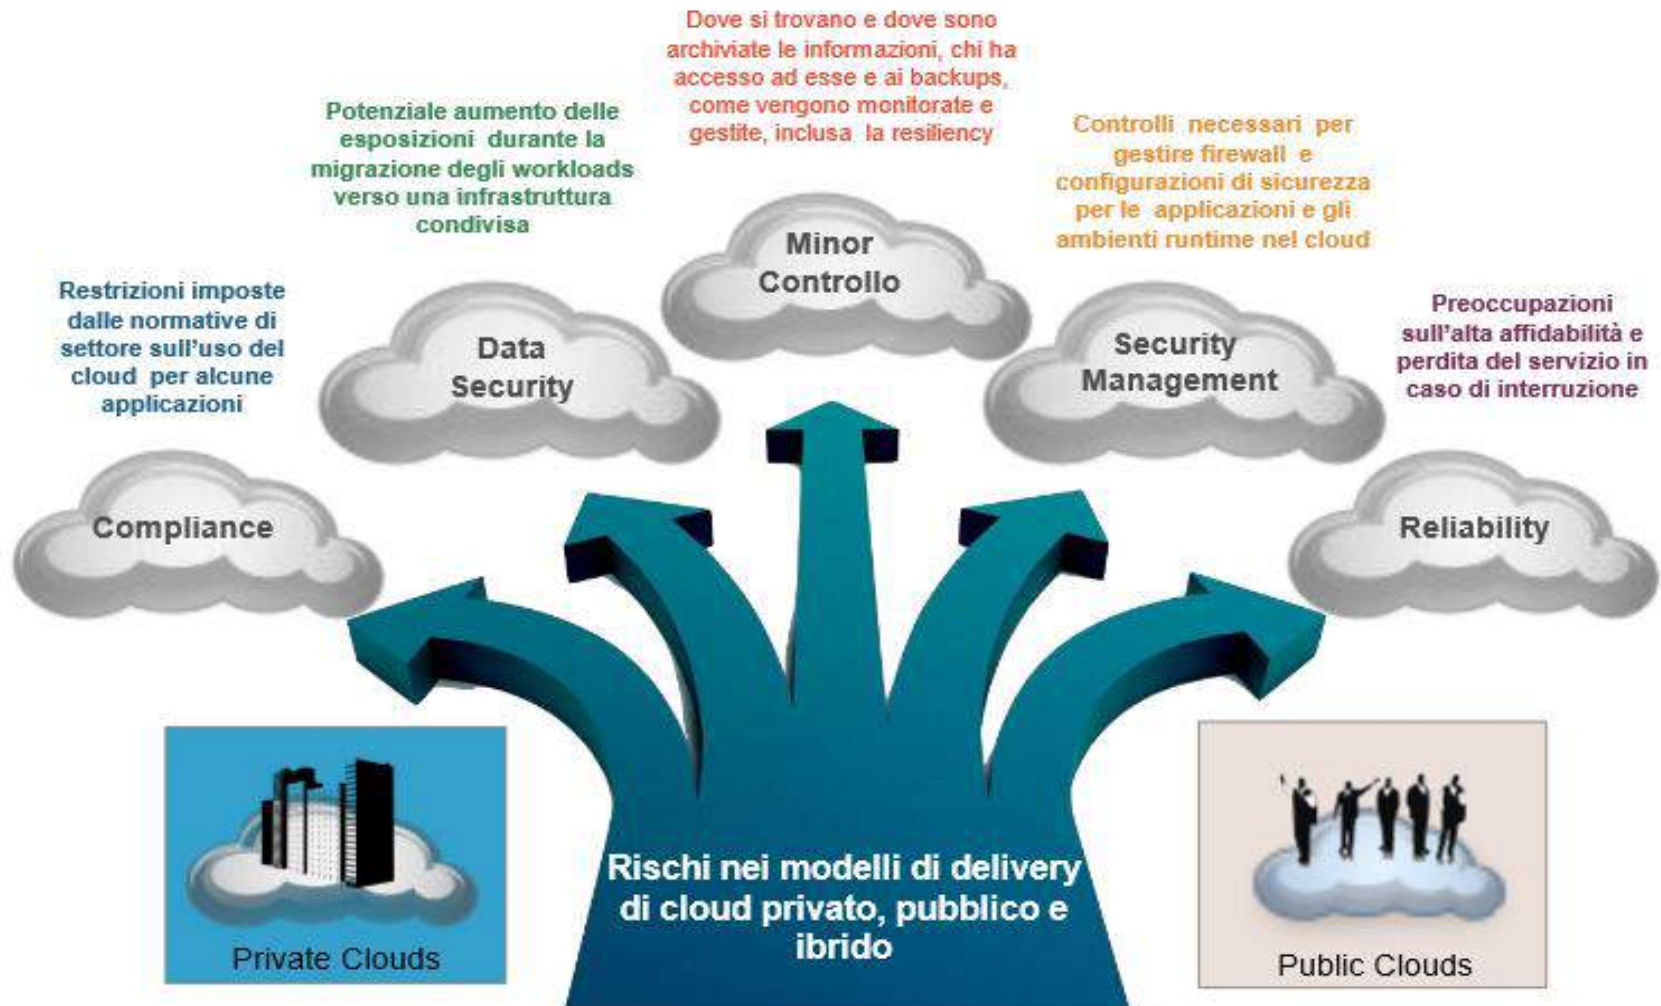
Dove si trovano e dove sono archiviate le informazioni, chi ha accesso ad esse e ai backups, come vengono monitorate e gestite, inclusa la resiliency

Potenziale aumento delle esposizioni durante la migrazione degli workloads verso una infrastruttura condivisa

Controlli necessari per gestire firewall e configurazioni di sicurezza per le applicazioni e gli ambienti runtime nel cloud

Restrizioni imposte dalle normative di settore sull'uso del cloud per alcune applicazioni

Preoccupazioni sull'alta affidabilità e perdita del servizio in caso di interruzione

Minor Controllo

Data Security

Security Management

Compliance

Reliability

Rischi nei modelli di delivery di cloud privato, pubblico e ibrido

Private Clouds

Public Clouds